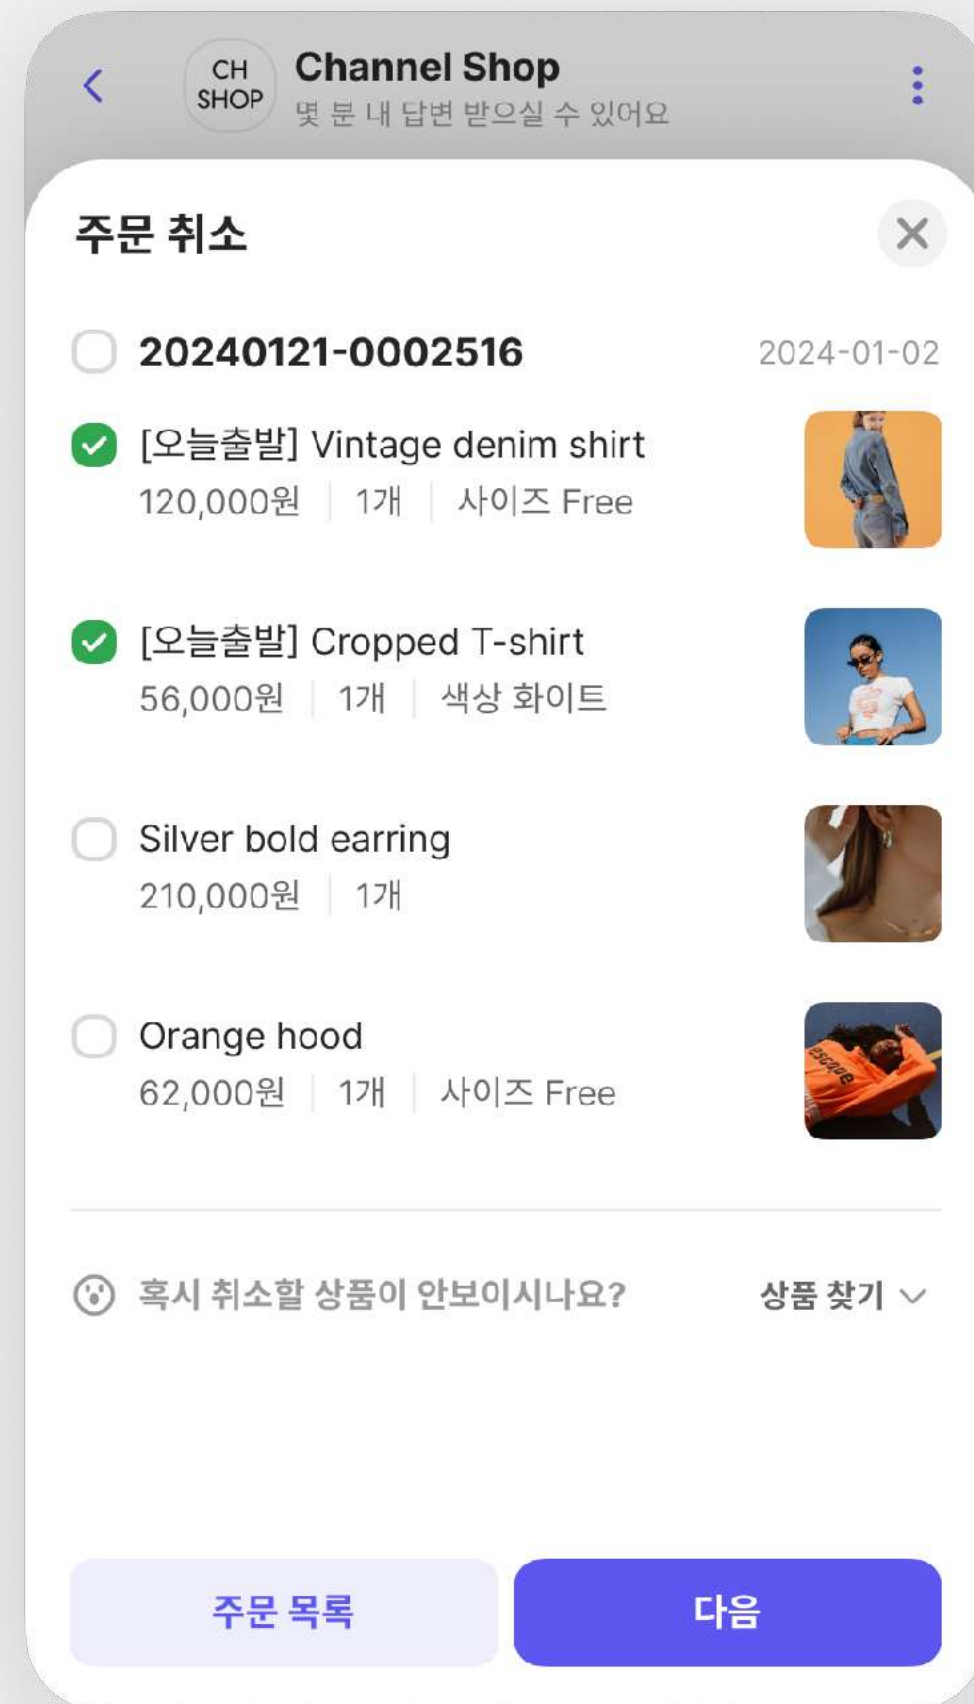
CH SHOP

Channel Shop
몇 분 내 답변 받으실 수 있어요

주문 취소

20240121-0002516 2024-01-02

[오늘출발] Vintage denim shirt
120,000원 | 1개 | 사이즈 Free

[오늘출발] Cropped T-shirt
56,000원 | 1개 | 색상 화이트

Silver bold earring
210,000원 | 1개

Orange hood
62,000원 | 1개 | 사이즈 Free

escape

혹시 취소할 상품이 안보이시나요? 상품 찾기

주문 목록

다음